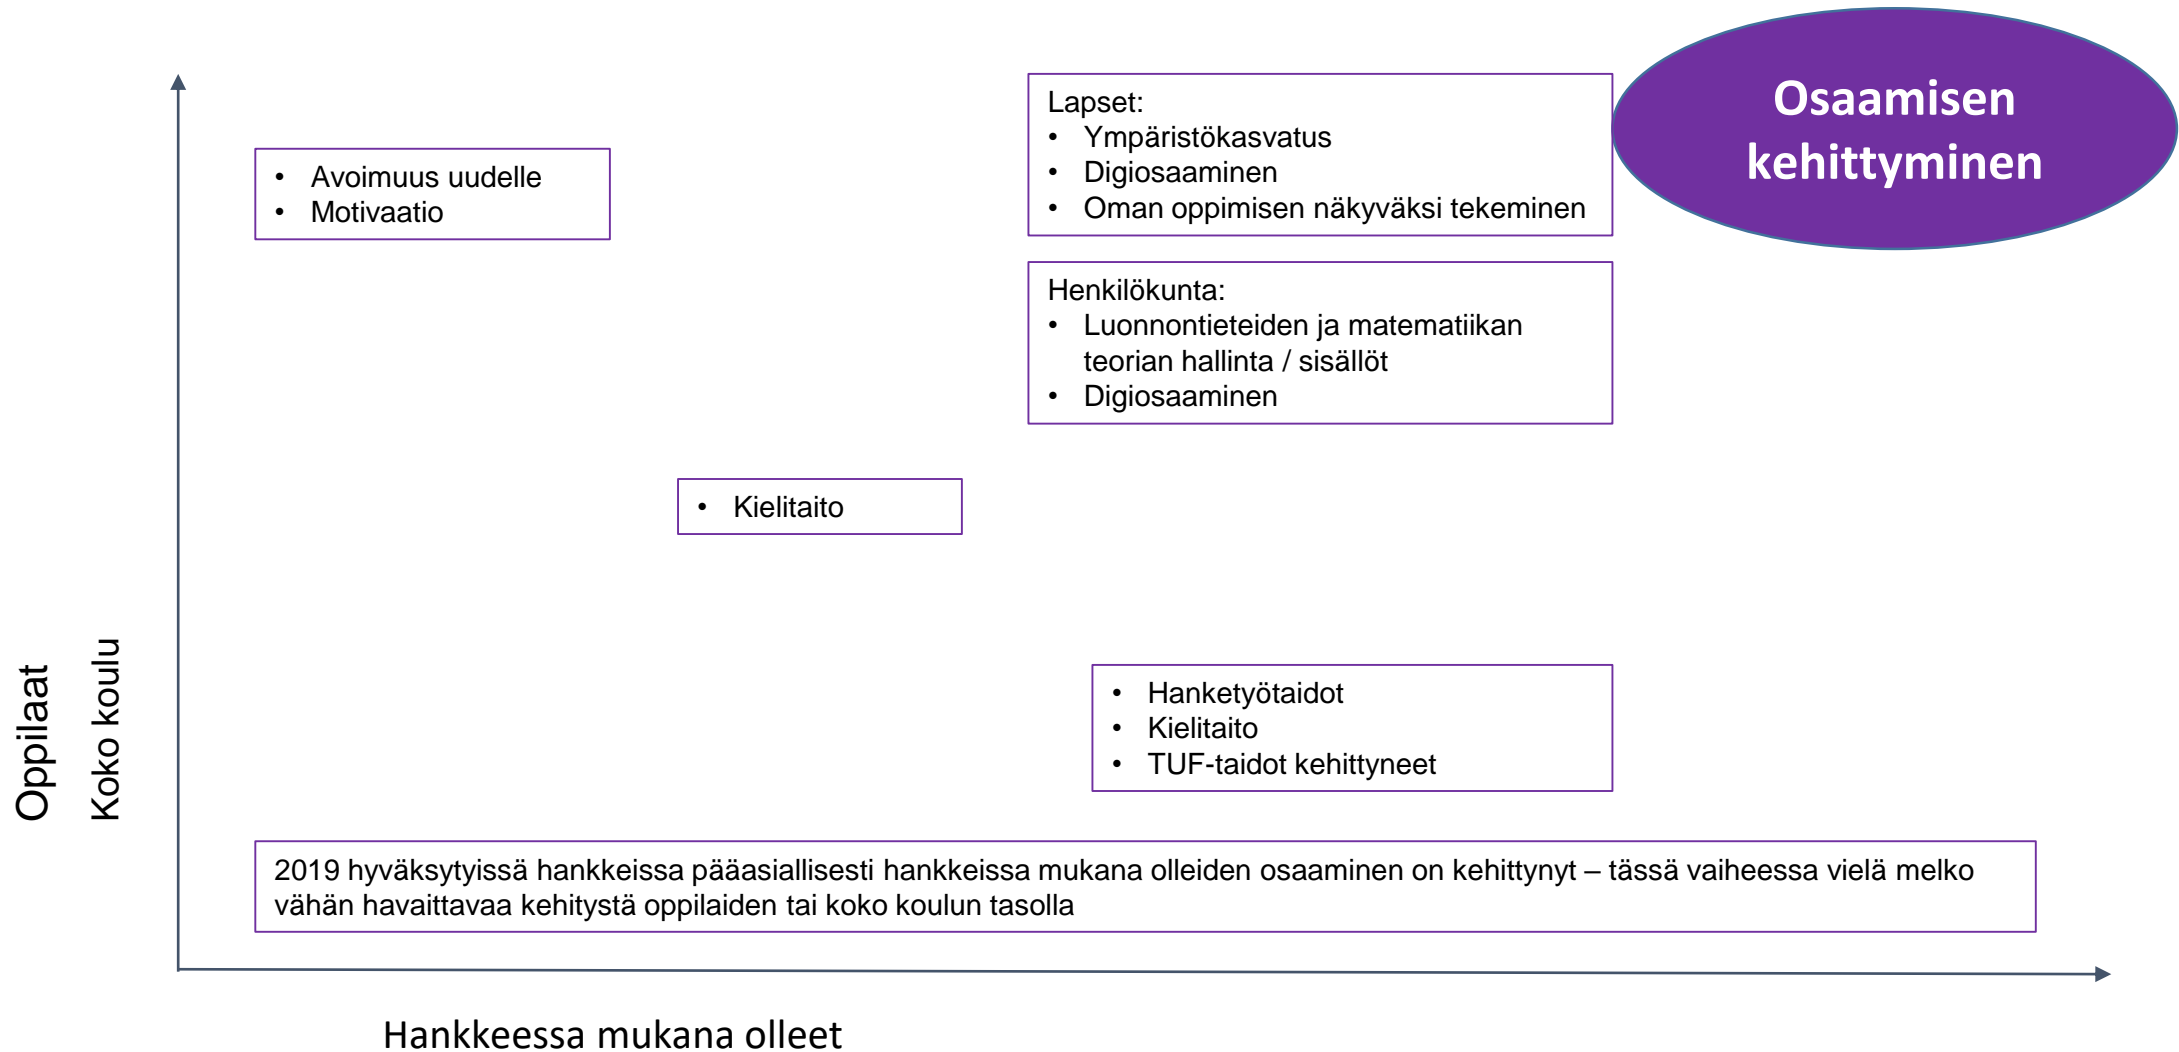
Osaamisen kehittyminen

- Avoimuus uudelle
- Motivaatio

Lapset:
- Ympäristökasvatus
- Digiosaaminen
- Oman oppimisen näkyväksi tekeminen

Henkilökunta:
- Luonnontieteiden ja matematiikan teorian hallinta / sisällöt
- Digiosaaminen

- Kielitaito

- Hanketyötaidot
- Kielitaito
- TUF-taidot kehittyneet

2019 hyväksytyissä hankkeissa pääasiallisesti hankkeissa mukana olleiden osaaminen on kehittynyt – tässä vaiheessa vielä melko vähän havaittavaa kehitystä oppilaiden tai koko koulun tasolla

Oppilaat

Koko koulu

Hankkeessa mukana olleet